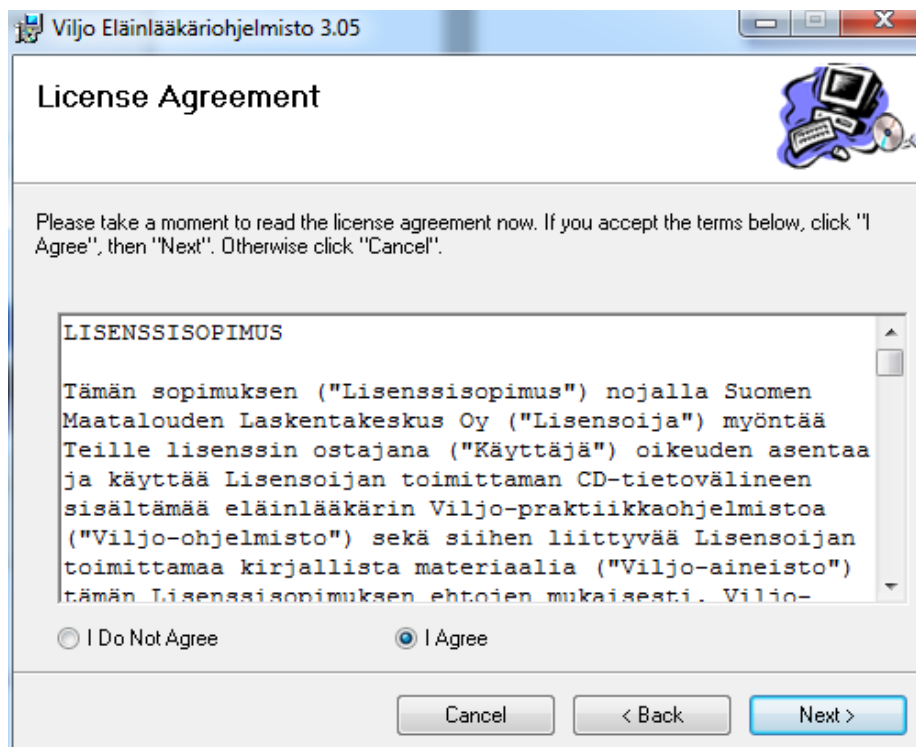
Viljo Eläinlääkäriohjelmisto 3.05

License Agreement

Please take a moment to read the license agreement now. If you accept the terms below, click "I Agree", then "Next". Otherwise click "Cancel".

LISENSSISOPIMUS

Tämän sopimuksen ("Lisenssisopimus") nojalla Suomen Maatalouden Laskentakeskus Oy ("Lisensoija") myöntää Teille lisenssin ostajana ("Käyttäjä") oikeuden asentaa ja käyttää Lisensoijan toimittaman CD-tietovälineen sisältämää eläinlääkärin Viljo-praktiikkaohjelmistoa ("Viljo-ohjelmisto") sekä siihen liittyvää Lisensoijan toimittamaa kirjallista materiaalia ("Viljo-aineisto") tämän Lisenssisopimuksen ehtojen mukaisesti. Viljo-

I Do Not Agree

I Agree

Cancel

< Back

Next >